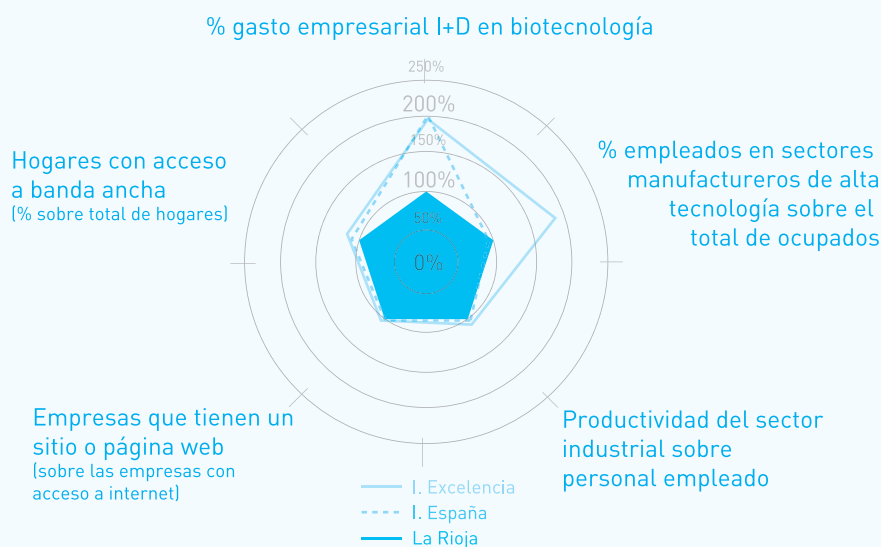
% gasto empresarial I+D en biotecnología

250%
200%
150%
100%
50%
0%

% empleados en sectores manufactureros de alta tecnología sobre el total de ocupados

Productividad del sector industrial sobre personal empleado

Empresas que tienen un sitio o página web
(sobre las empresas con acceso a internet)

Hogares con acceso a banda ancha
(% sobre total de hogares)

I. Excelencia
I. España
La Rioja